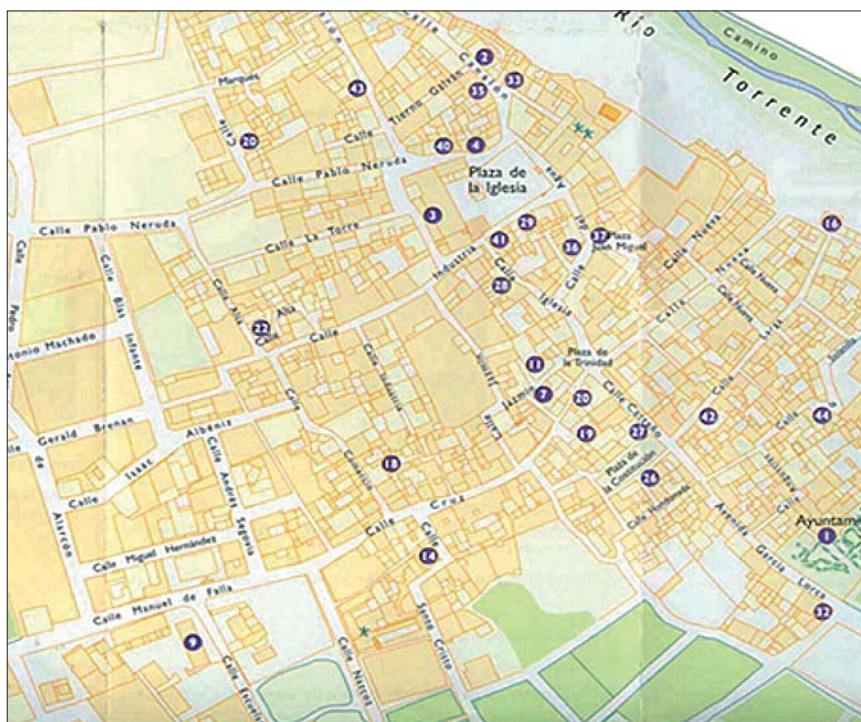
Río Torrente

Camino

Calle

Marqués

Calle Tierno Galván

Calle

Calle Pablo Neruda

Calle Pablo Neruda

Calle La Torre

Plaza de la Iglesia

Industria

Calle Iglesia

Plaza San Miguel

Calle Nueva

Calle Alta

Alta

Calle

Calle Blas Infante

Antonio Machado

Calle Industria

Plaza de la Trinidad

Jazmín

Calle Castillo

Calle Gerald Brenan

Calle Isaac Albéniz

Calle Andrés Segovia

Calle Miguel Hernández

Calle Manuel de Falla

Calle Cruz

Calle

Santo Cristo

Calle Nueva

Plaza de la Constitución

Avenida García Lorca

Ayuntam

2
33
43
35
20
40
4
3
29
41
37
36
28
16
22
11
7
20
19
27
42
44
18
26
1
E4
32
9